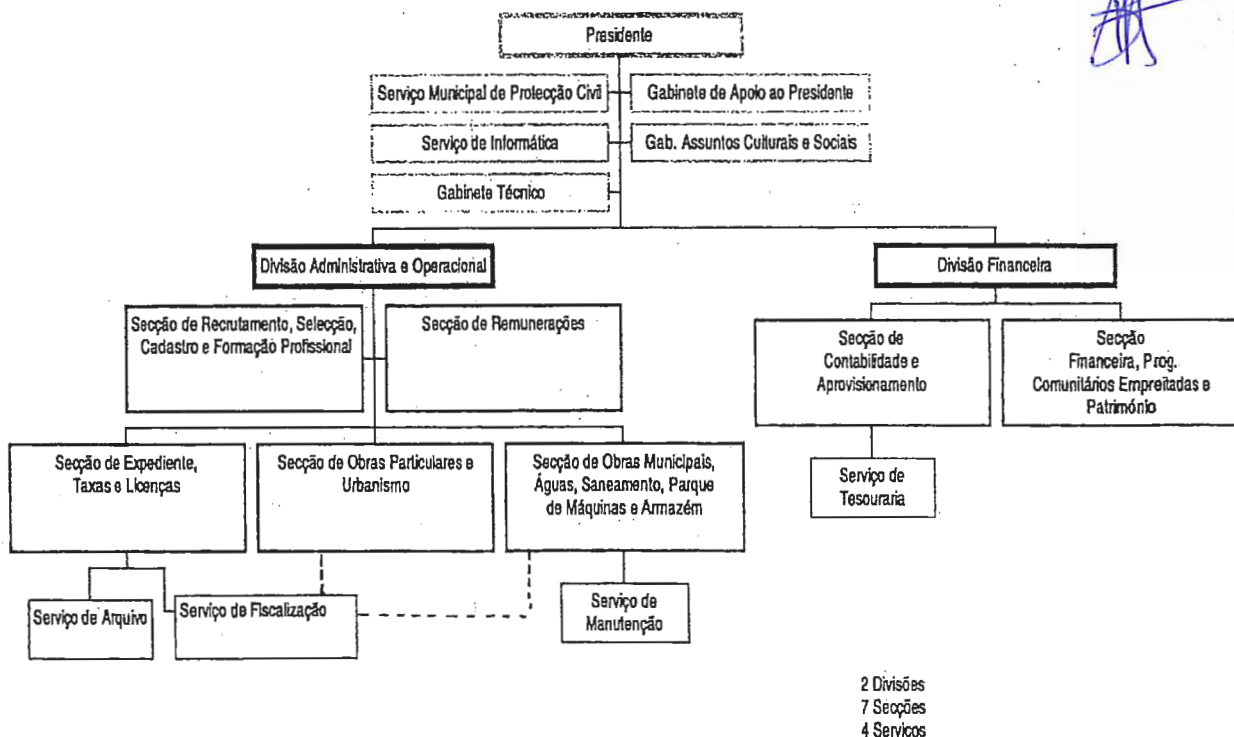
Presidente

Serviço Municipal de Protecção Civil

Gabinete de Apoio ao Presidente

Serviço de Informática

Gab. Assuntos Culturais e Sociais

Gabinete Técnico

Divisão Administrativa e Operacional

Divisão Financeira

Secção de Recrutamento, Selecção, Cadastro e Formação Profissional

Secção de Remunerações

Secção de Contabilidade e Aprovisionamento

Secção Financeira, Prog. Comunitários Empreitadas e Património

Secção de Expediente, Taxas e Licenças

Secção de Obras Particulares e Urbanismo

Secção de Obras Municipais, Águas, Saneamento, Parque de Máquinas e Armazém

Serviço de Tesouraria

Serviço de Arquivo

Serviço de Fiscalização

Serviço de Manutenção

2 Divisões
7 Secções
4 Serviços